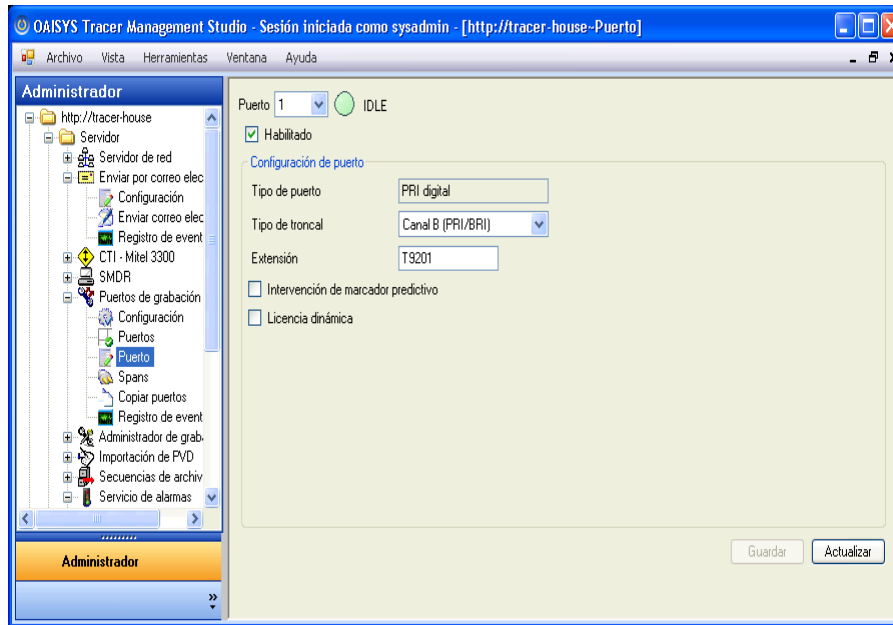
OAISYS Tracer Management Studio - Sesión iniciada como sysadmin - [http://tracer-house~Puerto]

Archivo Vista Herramientas Ventana Ayuda

Administrador

http://tracer-house
Servidor
Servidor de red
Enviar por correo elec
Configuración
Enviar correo elec
Registro de event
CTI - Mitel 3300
SMDR
Puertos de grabación
Configuración
Puertos
Puerto
Spans
Copiar puertos
Registro de event
Administrador de grab
Importación de PVD
Secuencias de archiv
Servicio de alarmas

Administrador

Puerto 1 IDLE
Habilitado

Configuración de puerto
Tipo de puerto PRI digital
Tipo de troncal Canal B (PRI/BRI)
Extensión T9201
Intervención de marcador predictivo
Licencia dinámica

Guardar Actualizar